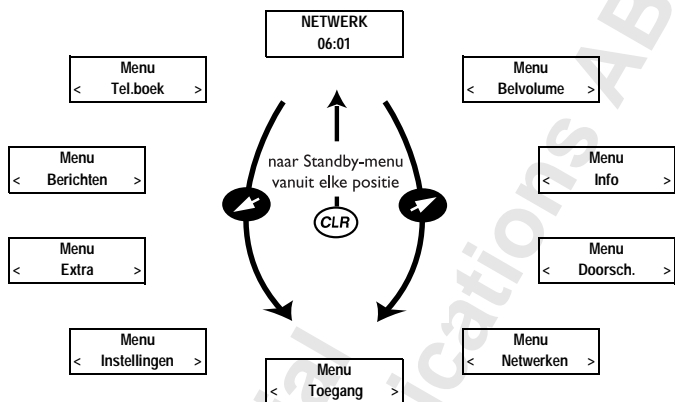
NETWERK
06:01

Menu
< Tel.boek >

Menu
< Belvolume >

Menu
< Berichten >

naar Standby-menu vanuit elke positie

CLR

Menu
< Info >

Menu
< Extra >

Menu
< Doorsch. >

Menu
< Instellingen >

Menu
< Toegang >

Menu
< Netwerken >

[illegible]al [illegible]cations AB